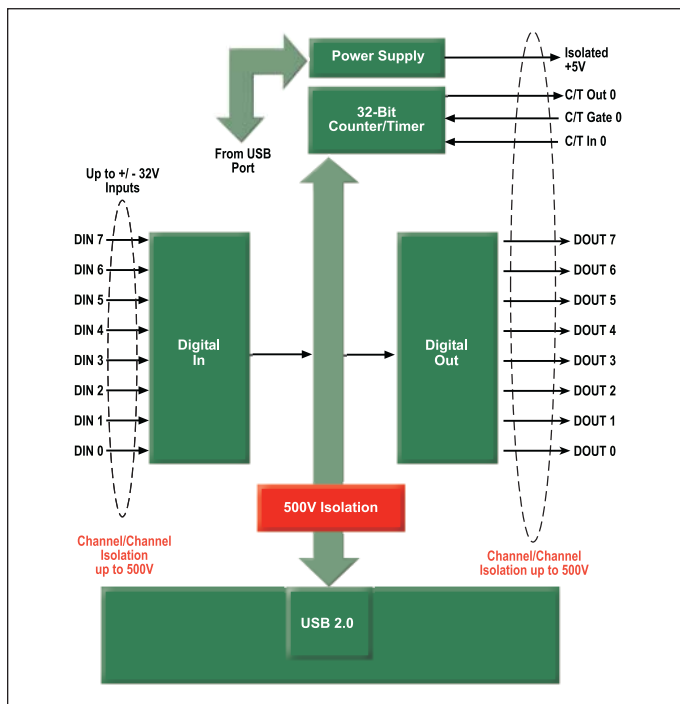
Power Supply

Isolated +5V

32-Bit Counter/Timer

C/T Out 0
C/T Gate 0
C/T In 0

From USB Port

Up to +/ - 32V Inputs

DIN 7
DIN 6
DIN 5
DIN 4
DIN 3
DIN 2
DIN 1
DIN 0

Digital In

Digital Out

DOUT 7
DOUT 6
DOUT 5
DOUT 4
DOUT 3
DOUT 2
DOUT 1
DOUT 0

500V Isolation

Channel/Channel Isolation up to 500V

Channel/Channel Isolation up to 500V

USB 2.0